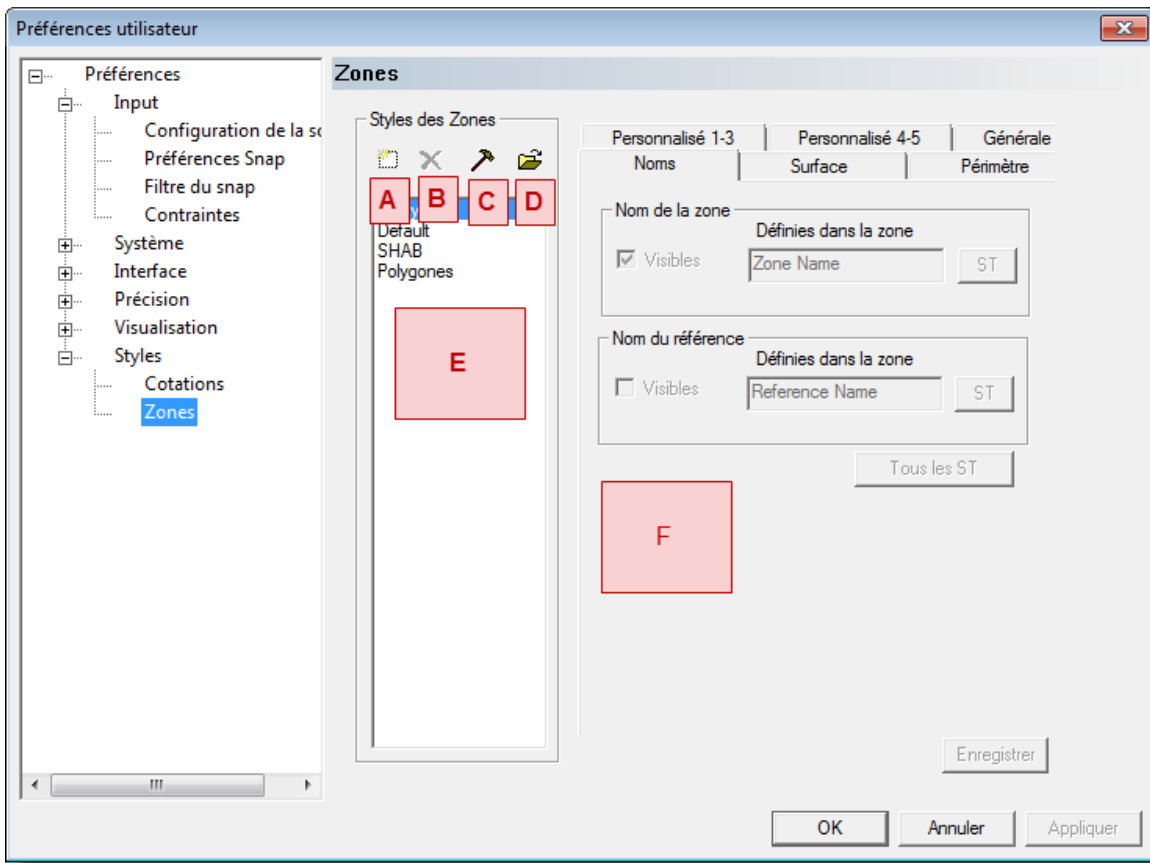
Préférences utilisateur

Préférences
Input
Configuration de la s
Préférences Snap
Filtre du snap
Contraintes
Système
Interface
Précision
Visualisation
Styles
Cotations
Zones

Zones

Styles des Zones

A B C D

Default
SHAB
Polygones

E

Personnalisé 1-3
Personnalisé 4-5
Générale
Noms
Surface
Périmètre

Nom de la zone
Définies dans la zone
Visibles
Zone Name
ST

Nom du référence
Définies dans la zone
Visibles
Reference Name
ST

Tous les ST

F

Enregistrer

OK
Annuler
Appliquer